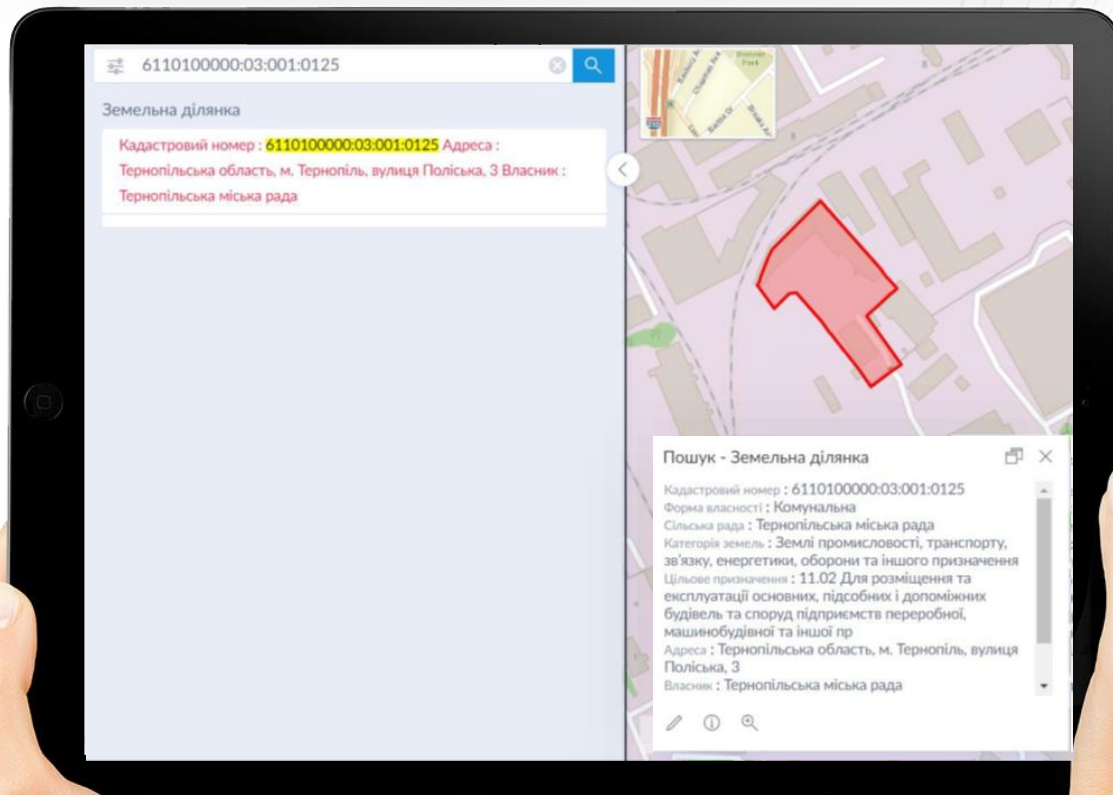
6110100000:03:001:0125

Земельна ділянка

Кадастровий номер : 6110100000:03:001:0125 Адреса : Тернопільська область, м. Тернопіль, вулиця Поліська, 3 Власник : Тернопільська міська рада

Пошук - Земельна ділянка

Кадастровий номер : 6110100000:03:001:0125
Форма власності : Комунальна
Сільська рада : Тернопільська міська рада
Категорія земель : Землі промисловості, транспорту, зв'язку, енергетики, оборони та іншого призначення
Цільове призначення : 11.02 Для розміщення та експлуатації основних, підсобних і допоміжних будівель та споруд підприємств переробної, машинобудівної та іншої пр
Адреса : Тернопільська область, м. Тернопіль, вулиця Поліська, 3
Власник : Тернопільська міська рада